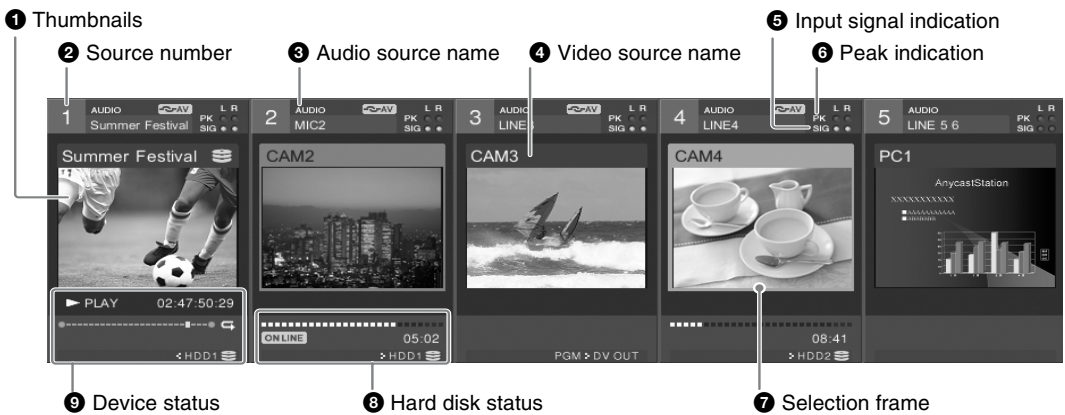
❶ Thumbnails
❷ Source number
❸ Audio source name
❹ Video source name
❺ Input signal indication
❻ Peak indication

1 AUDIO AV L R PK SIG Summer Festival
Summer Festival
► PLAY 02:47:50:29
< HDD1

2 AUDIO AV L R PK SIG MIC2
CAM2
ON LINE 05:02
> HDD1

3 AUDIO AV L R PK SIG LINE3
CAM3
PGM > DV OUT

4 AUDIO AV L R PK SIG LINE4
CAM4
08:41
> HDD2

5 AUDIO L R PK SIG LINE 5 6
PC1
AnycastStation
XXXXXXXXXXX
AAAAAAAAAA

❾ Device status
❽ Hard disk status
❼ Selection frame